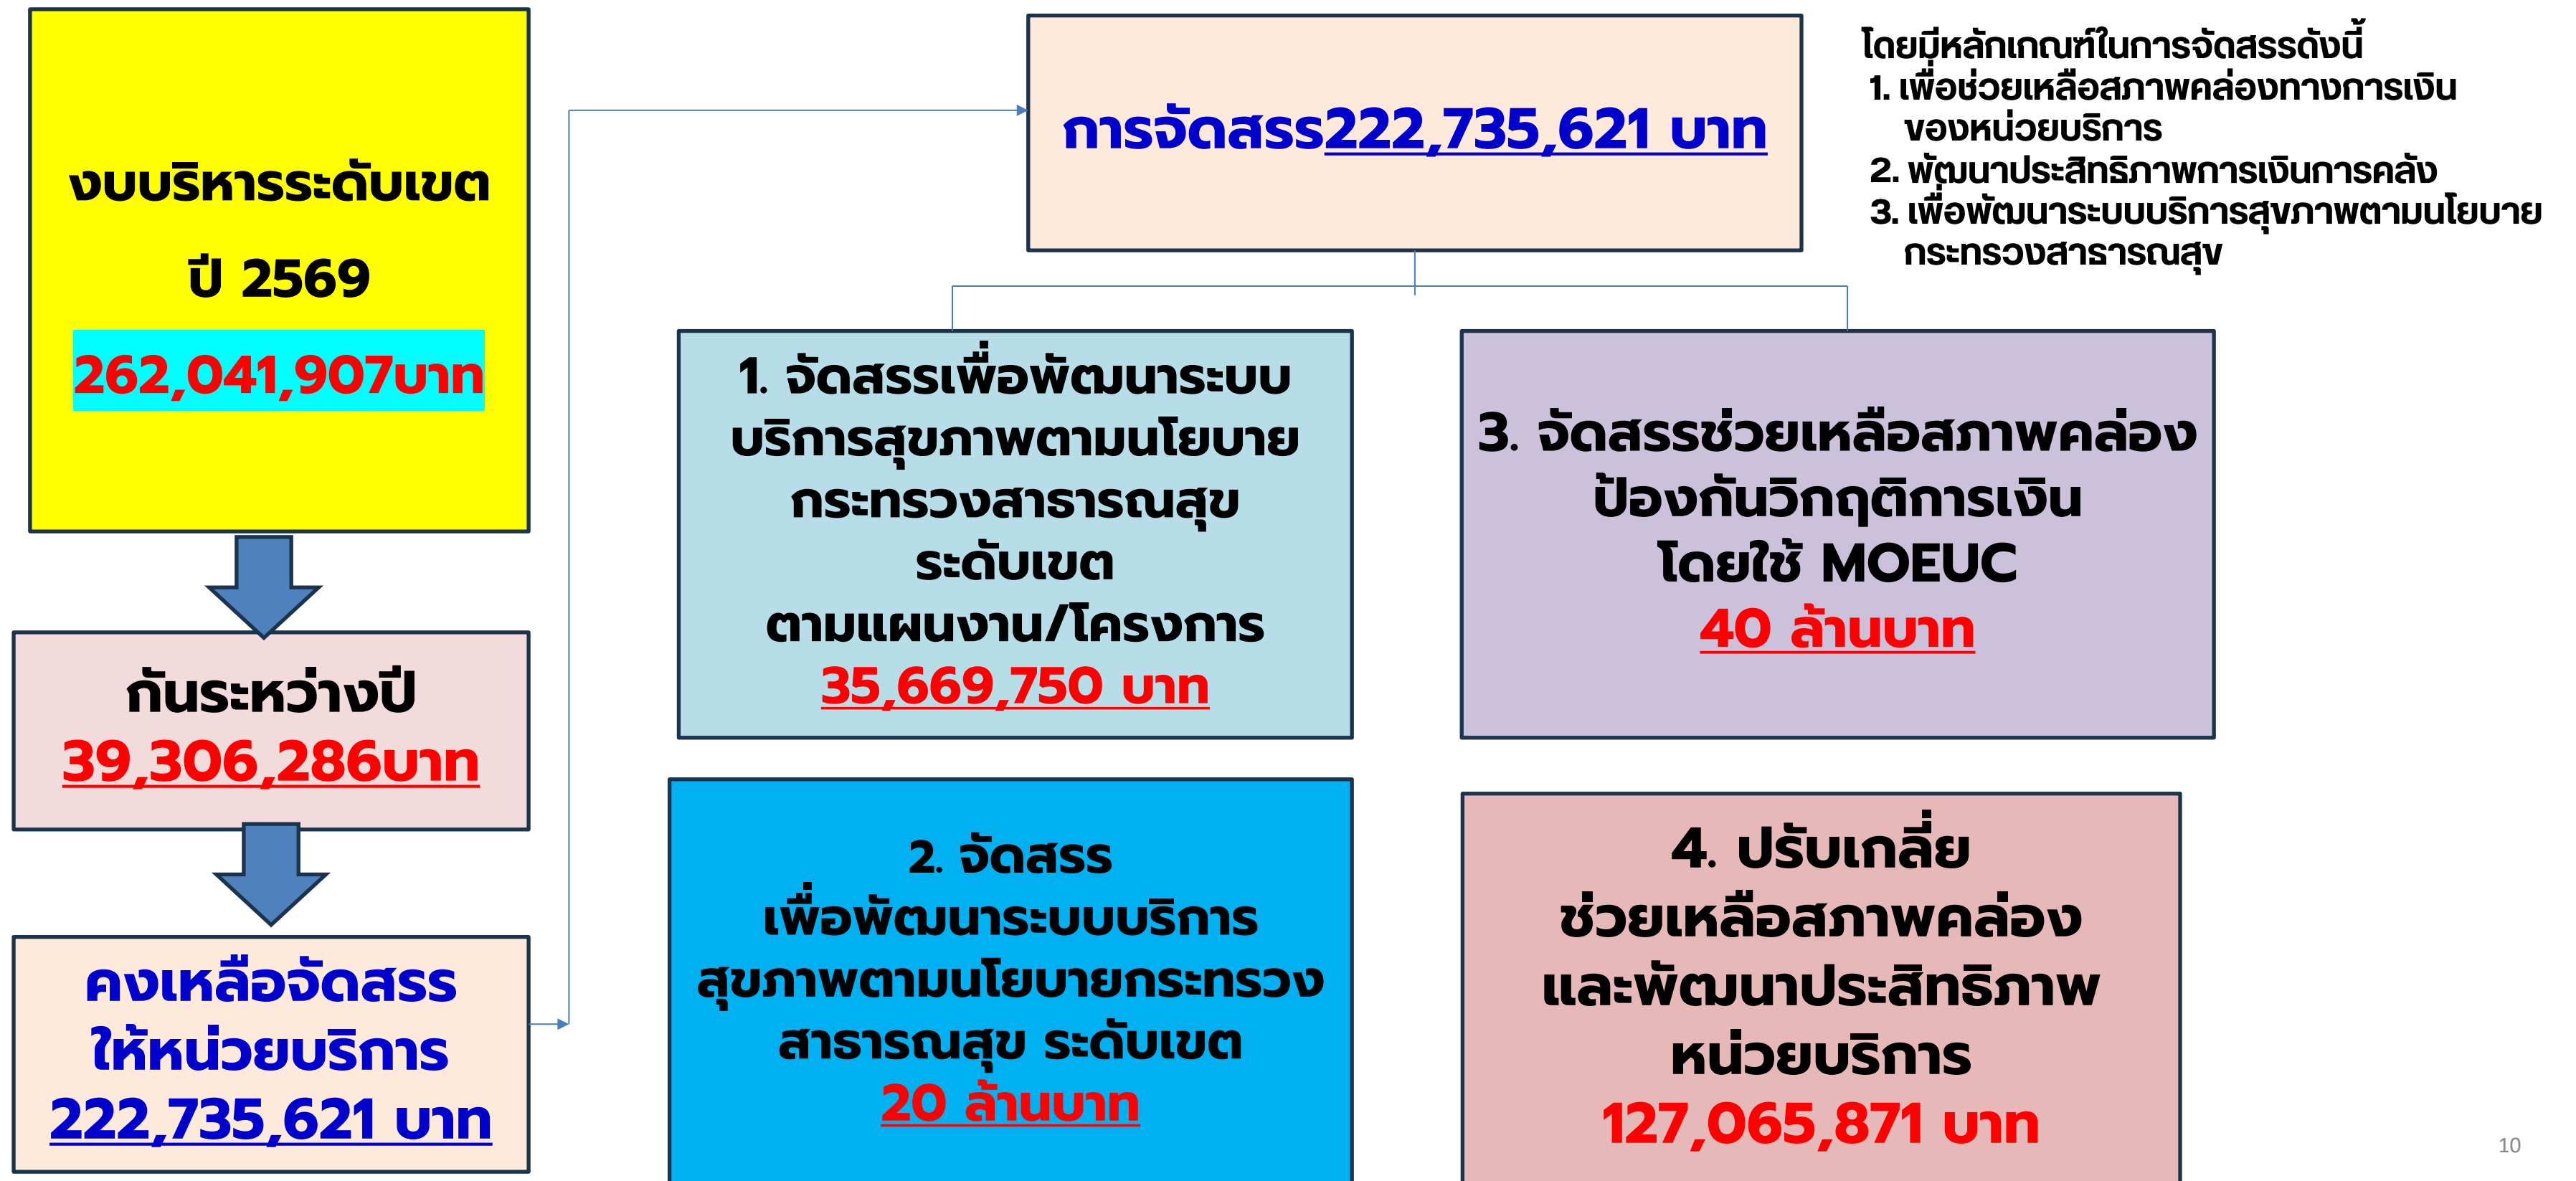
งบบริหารระดับเขต
ปี 2569
262,041,907บาท

กันระหว่างปี
39,306,286บาท

คงเหลือจัดสรร
ให้หน่วยบริการ
222,735,621 บาท

การจัดสรร222,735,621 บาท

โดยมีหลักเกณฑ์ในการจัดสรรดังนี้
1. เพื่อช่วยเหลือสภาพคล่องทางการเงินของหน่วยบริการ
2. พัฒนาประสิทธิภาพการเงินการคลัง
3. เพื่อพัฒนาระบบบริการสุขภาพตามนโยบายกระทรวงสาธารณสุข

1. จัดสรรเพื่อพัฒนาระบบบริการสุขภาพตามนโยบายกระทรวงสาธารณสุข ระดับเขต ตามแผนงาน/โครงการ
35,669,750 บาท

3. จัดสรรช่วยเหลือสภาพคล่อง ป้องกันวิกฤติการเงิน โดยใช้ MOEUC
40 ล้านบาท

2. จัดสรร เพื่อพัฒนาระบบบริการสุขภาพตามนโยบายกระทรวงสาธารณสุข ระดับเขต
20 ล้านบาท

4. ปรับเกลี่ย ช่วยเหลือสภาพคล่อง และพัฒนาประสิทธิภาพหน่วยบริการ
127,065,871 บาท

10